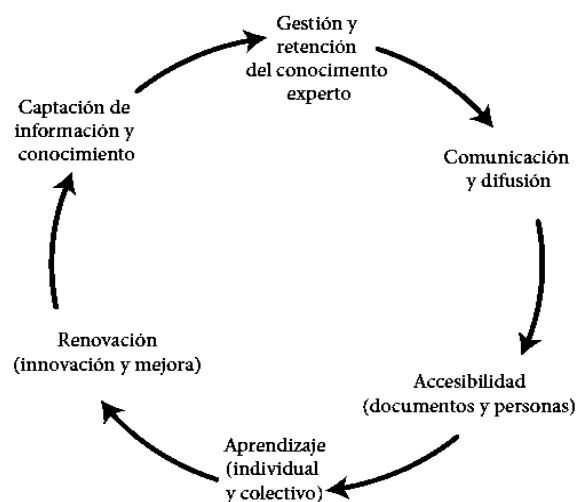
Gestión y retención del conocimento experto

Comunicación y difusión

Accesibilidad (documentos y personas)

Aprendizaje (individual y colectivo)

Renovación (innovación y mejora)

Captación de información y conocimiento